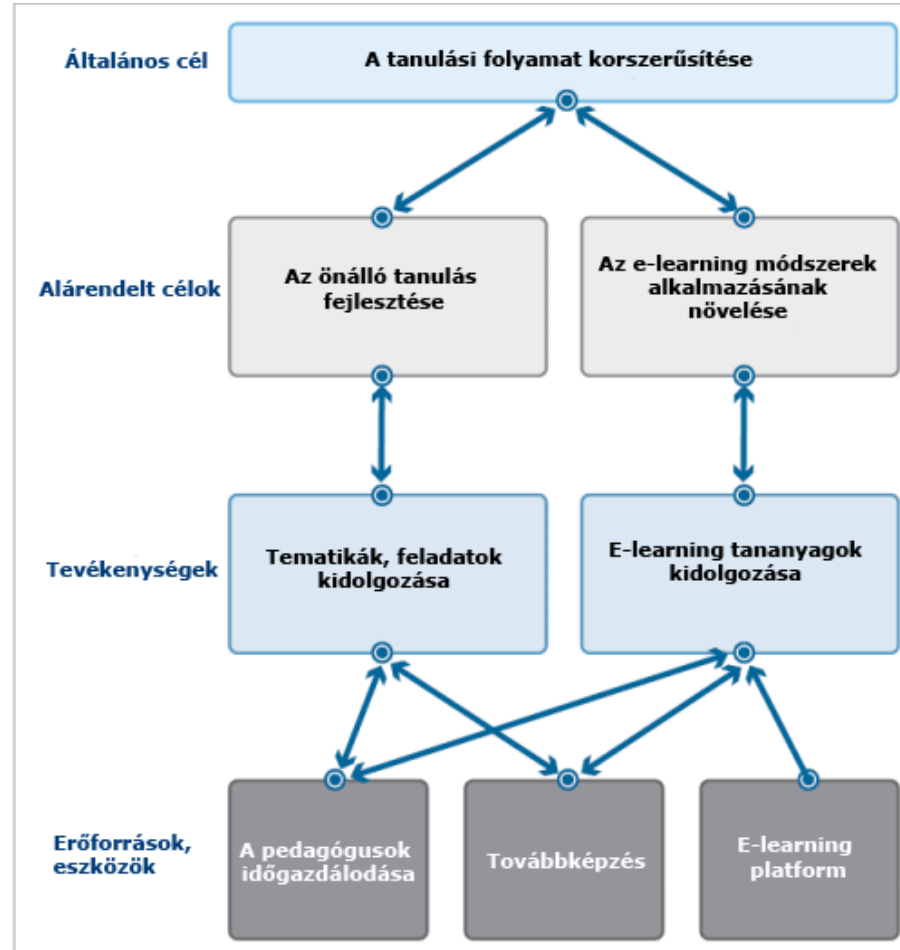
Általános cél

A tanulási folyamat korszerűsítése

Alárendelt célok

Az önálló tanulás fejlesztése

Az e-learning módszerek alkalmazásának növelése

Tevékenységek

Tematikák, feladatok kidolgozása

E-learning tananyagok kidolgozása

Erőforrások, eszközök

A pedagógusok időgazdálodása

Továbbképzés

E-learning platform